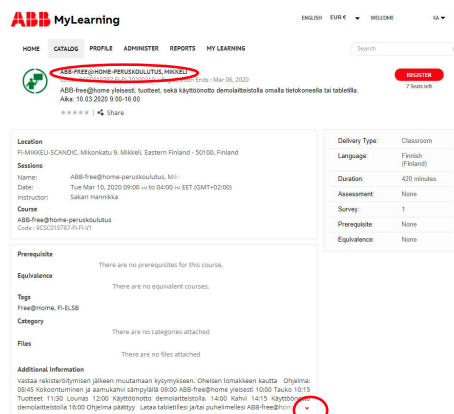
ABB MyLearning

ENGLISH EUR € WELCOME KA

HOME CATALOG PROFILE ADMINISTER REPORTS MY LEARNING

Search

ABB-FREE@HOME-PERUSKOULUTUS, MIKKELI
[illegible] Ends : Mar 06, 2020
ABB-free@home yleisesti, tuotteet, sekä käyttöönotto demolaitteistoilla omalla tietokoneella tai tabletilla.
Aika: 10.03.2020 9:00-16:00
Share

REGISTER
7 Seats left

Location
FI-MIKKELI-SCANDIC, Mikonkatu 9, Mikkeli, Eastern Finland - 50100, Finland

Sessions
Name: ABB-free@home-peruskoulutus, Mik...
Date: Tue Mar 10, 2020 09:00 AM to 04:00 PM EET (GMT+02:00)
Instructor: Sakari Hannikka

Course
ABB-free@home-peruskoulutus
Code : 9CSC010787-FI-FI-V1

| Delivery Type: | Classroom |
|---|---|
| Language: | Finnish (Finland) |
| Duration: | 420 minutes |
| Assessment: | None |
| Survey: | 1 |
| Prerequisite: | None |
| Equivalence: | None |

Prerequisite
There are no prerequisites for this course.

Equivalence
There are no equivalent courses.

Tags
Free@Home, FI-ELSB

Category
There are no categories attached

Files
There are no files attached

Additional Information
Vastaa rekisteröitymisen jälkeen muutamaan kysymykseen. Oheisen lomakkeen kautta Ohjelma: 08:45 Kokoontuminen ja aamukahvi sämpylällä 09:00 ABB-free@home yleisesti 10:00 Tauko 10:15 Tuotteet 11:30 Lounas 12:00 Käyttöönotto demolaitteistoilla. 14:00 Kahvi 14:15 Käyttöönotto demolaitteistoilla 16:00 Ohjelma päättyy Lataa tabletillesi ja/tai puhelimellesi ABB-free@home